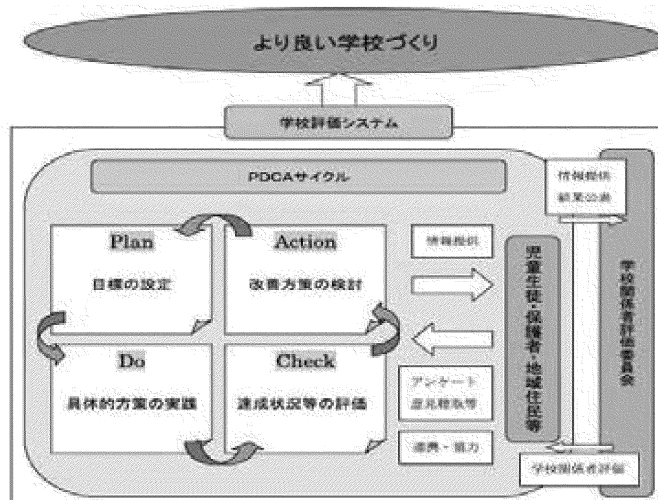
より良い学校づくり

学校評価システム

PDCAサイクル

情報提供
結果公表

Plan
目標の設定

Action
改善方策の検討

Do
具体的方策の実践

Check
達成状況等の評価

情報提供

児童生徒・保護者・地域住民等

学校関係者評価委員会

アンケート
意見聴取等

連携・協力

学校関係者評価